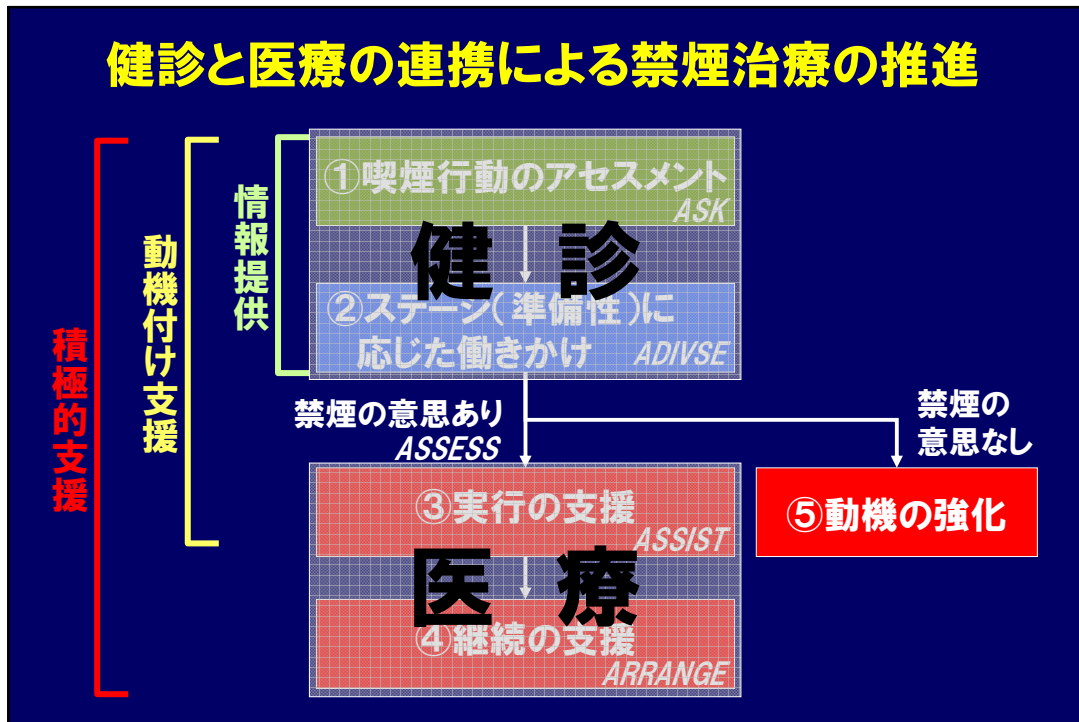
健診と医療の連携による禁煙治療の推進

積極的支援

動機付け支援

情報提供

①喫煙行動のアセスメント
ASK

健　診

②ステージ（準備性）に応じた働きかけ
ADIVSE

禁煙の意思あり
ASSESS

禁煙の意思なし

③実行の支援
ASSIST

医　療

④継続の支援
ARRANGE

⑤動機の強化